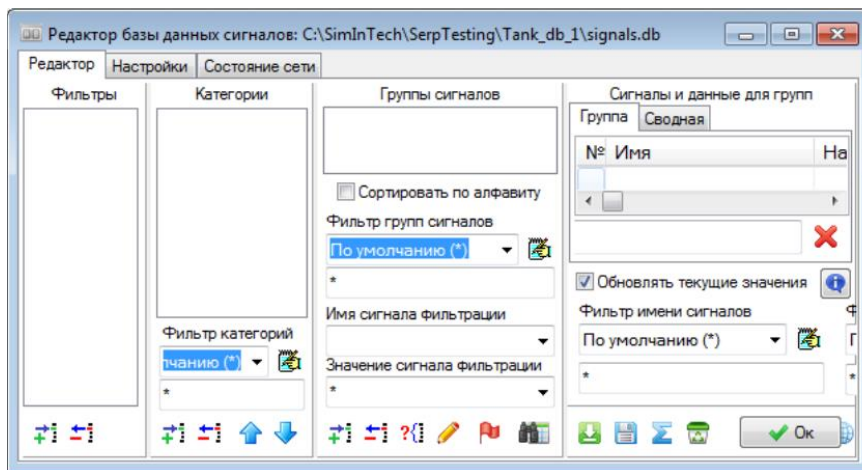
Редактор базы данных сигналов: C:\SimInTech\SerpTesting\Tank_db_1\signals.db

Редактор | Настройки | Состояние сети

Фильтры

Категории

Фильтр категорий
чанию (*)
*

Группы сигналов

Сортировать по алфавиту

Фильтр групп сигналов
По умолчанию (*)
*

Имя сигнала фильтрации

Значение сигнала фильтрации
*

Сигналы и данные для групп

Группа | Сводная

| № | Имя | На |
|---|---|---|
| | | |

Обновлять текущие значения

Фильтр имени сигналов
По умолчанию (*)
*

Ок